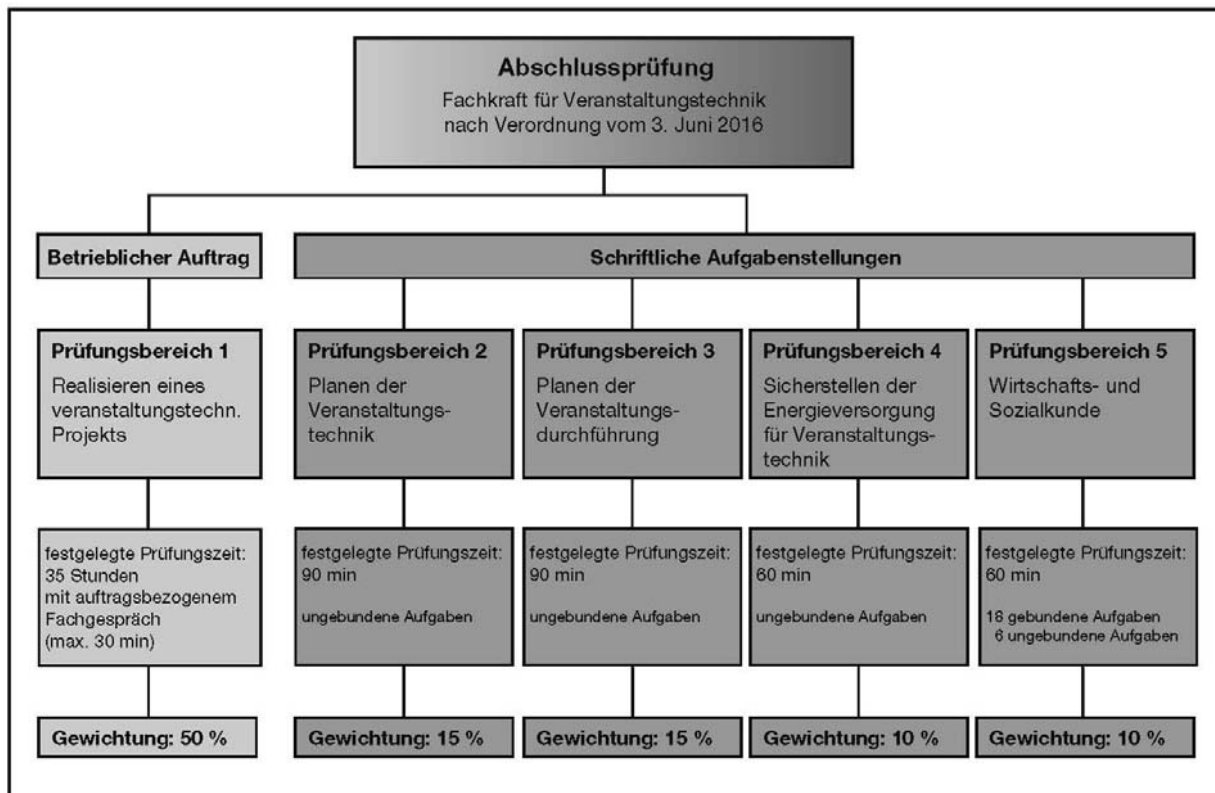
Abschlussprüfung
Fachkraft für Veranstaltungstechnik
nach Verordnung vom 3. Juni 2016

Betrieblicher Auftrag

Schriftliche Aufgabenstellungen

Prüfungsbereich 1
Realisieren eines veranstaltungstechn. Projekts

festgelegte Prüfungszeit: 35 Stunden mit auftragsbezogenem Fachgespräch (max. 30 min)

Gewichtung: 50 %

Prüfungsbereich 2
Planen der Veranstaltungstechnik

festgelegte Prüfungszeit: 90 min
ungebundene Aufgaben

Gewichtung: 15 %

Prüfungsbereich 3
Planen der Veranstaltungsdurchführung

festgelegte Prüfungszeit: 90 min
ungebundene Aufgaben

Gewichtung: 15 %

Prüfungsbereich 4
Sicherstellen der Energieversorgung für Veranstaltungstechnik

festgelegte Prüfungszeit: 60 min
ungebundene Aufgaben

Gewichtung: 10 %

Prüfungsbereich 5
Wirtschafts- und Sozialkunde

festgelegte Prüfungszeit: 60 min
18 gebundene Aufgaben
6 ungebundene Aufgaben

Gewichtung: 10 %